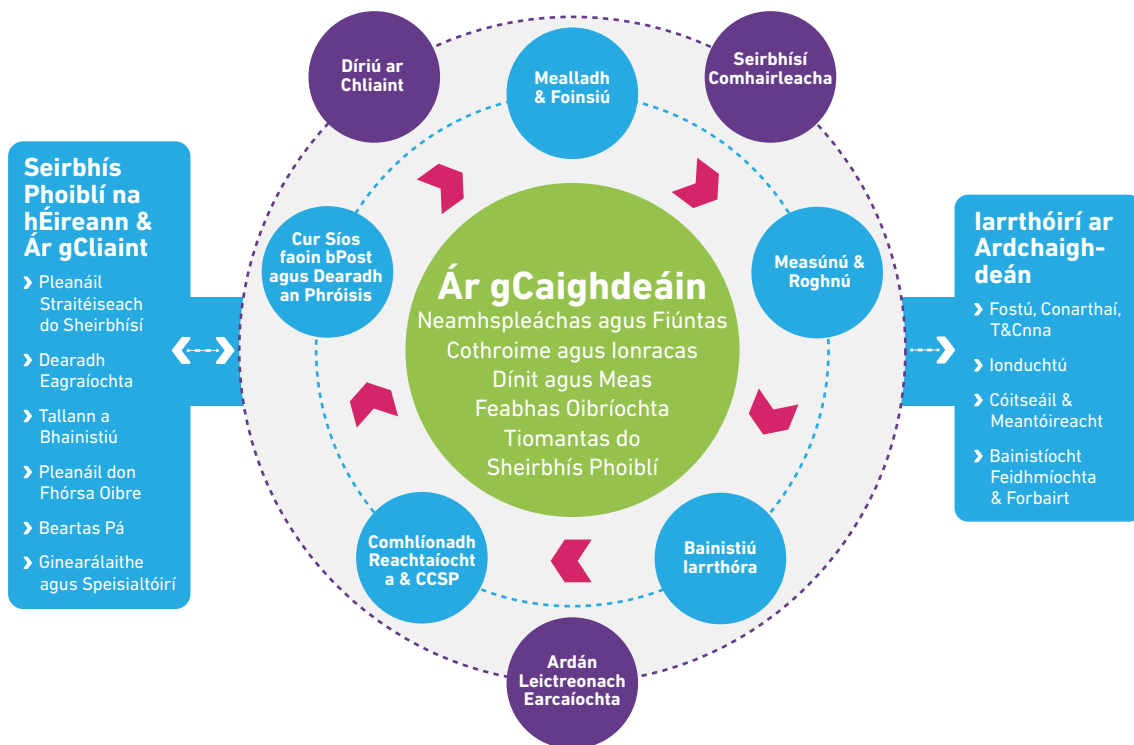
Seirbhís Phoiblí na hÉireann & Ár gCliaint

Pleanáil Straitéiseach do Sheirbhísí

Dearadh Eagraíochta

Tallann a Bhainistiú

Pleanáil don Fhórsa Oibre

Beartas Pá

Ginearálaithe agus Speisialtóirí

Díriú ar Chliaint

Mealladh & Foinsiú

Seirbhísí Comhairleacha

Cur Síos faoin bPost agus Dearadh an Phróisis

Ár gCaighdeáin

Neamhspleáchas agus Fiúntas
Cothroime agus Ionracas
Dínit agus Meas
Feabhas Oibríochta
Tiomantas do Sheirbhís Phoiblí

Measúnú & Roghnú

Comhlíonadh Reachtaíochta & CCSP

Bainistiú Iarrthóra

Ardán Leictreonach Earcaíochta

Iarrthóirí ar Ardchaighdeán

Fostú, Conarthaí, T&Cnna

Ionduchtú

Cóitseáil & Meantóireacht

Bainistíocht Feidhmíochta & Forbairt